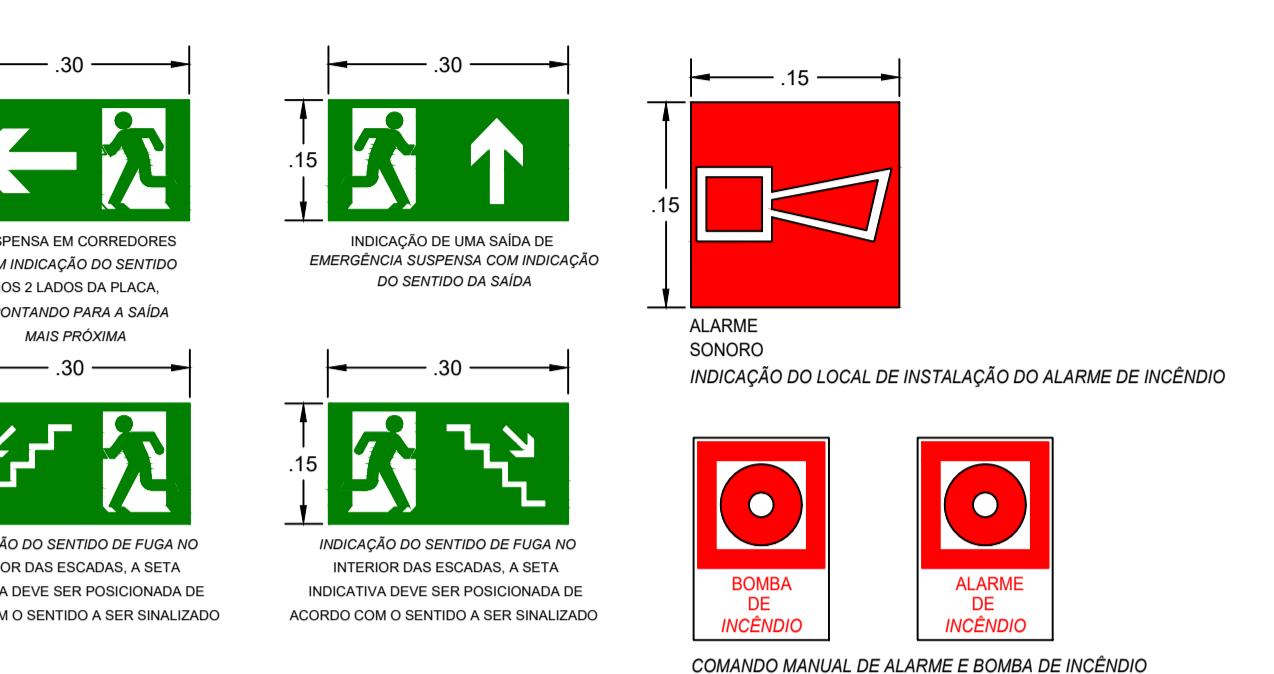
.30

SPENSA EM CORREDORES
M INDICAÇÃO DO SENTIDO
OS 2 LADOS DA PLACA,
ONTANDO PARA A SAÍDA
MAIS PRÓXIMA

.30

.15

INDICAÇÃO DE UMA SAÍDA DE
EMERGÊNCIA SUSPENSA COM INDICAÇÃO
DO SENTIDO DA SAÍDA

.15

.15

ALARME
SONORO
INDICAÇÃO DO LOCAL DE INSTALAÇÃO DO ALARME DE INCÊNDIO

.30

ÃO DO SENTIDO DE FUGA NO
IOR DAS ESCADAS, A SETA
A DEVE SER POSICIONADA DE
M O SENTIDO A SER SINALIZADO

.30

.15

INDICAÇÃO DO SENTIDO DE FUGA NO
INTERIOR DAS ESCADAS, A SETA
INDICATIVA DEVE SER POSICIONADA DE
ACORDO COM O SENTIDO A SER SINALIZADO

BOMBA
DE
INCÊNDIO

ALARME
DE
INCÊNDIO

COMANDO MANUAL DE ALARME E BOMBA DE INCÊNDIO